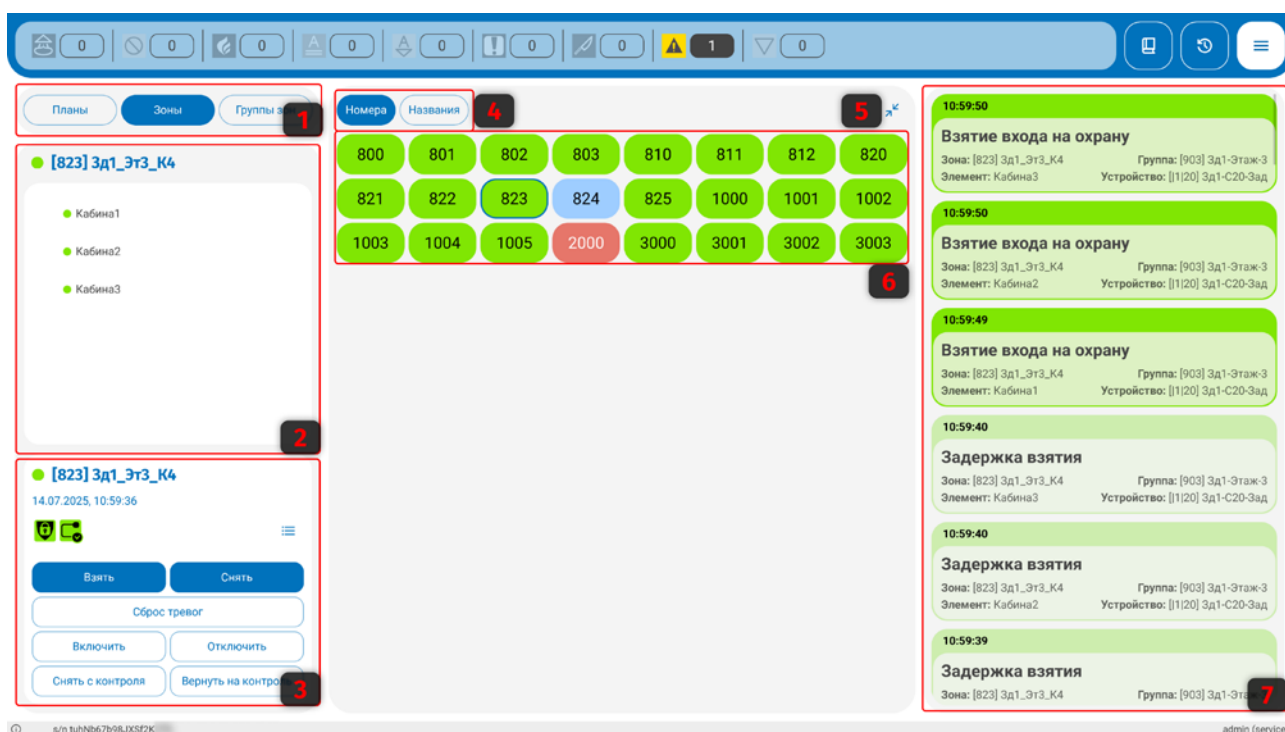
0 0 0 0 0 0 0 1 0

Планы Зоны Группы з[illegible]

1

[823] Зд1_Эт3_К4

Кабина1

Кабина2

Кабина3

2

[823] Зд1_Эт3_К4

14.07.2025, 10:59:36

Взять Снять

Сброс тревог

Включить Отключить

Снять с контроля Вернуть на контро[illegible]

3

Номера Названия

4

5

| 800 | 801 | 802 | 803 | 810 | 811 | 812 | 820 |
|---|---|---|---|---|---|---|---|
| 821 | 822 | 823 | 824 | 825 | 1000 | 1001 | 1002 |
| 1003 | 1004 | 1005 | 2000 | 3000 | 3001 | 3002 | 3003 |

6

10:59:50
Взятие входа на охрану
Зона: [823] Зд1_Эт3_К4 Группа: [903] Зд1-Этаж-3
Элемент: Кабина3 Устройство: [|1|20] Зд1-С20-Зад

10:59:50
Взятие входа на охрану
Зона: [823] Зд1_Эт3_К4 Группа: [903] Зд1-Этаж-3
Элемент: Кабина2 Устройство: [|1|20] Зд1-С20-Зад

10:59:49
Взятие входа на охрану
Зона: [823] Зд1_Эт3_К4 Группа: [903] Зд1-Этаж-3
Элемент: Кабина1 Устройство: [|1|20] Зд1-С20-Зад

10:59:40
Задержка взятия
Зона: [823] Зд1_Эт3_К4 Группа: [903] Зд1-Этаж-3
Элемент: Кабина3 Устройство: [|1|20] Зд1-С20-Зад

10:59:40
Задержка взятия
Зона: [823] Зд1_Эт3_К4 Группа: [903] Зд1-Этаж-3
Элемент: Кабина2 Устройство: [|1|20] Зд1-С20-Зад

10:59:39
Задержка взятия
Зона: [823] Зд1_Эт3_К4 Группа: [903] Зд1-Эта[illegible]

7

s/n tuhNb67b98JXSf2K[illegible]

admin (service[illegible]